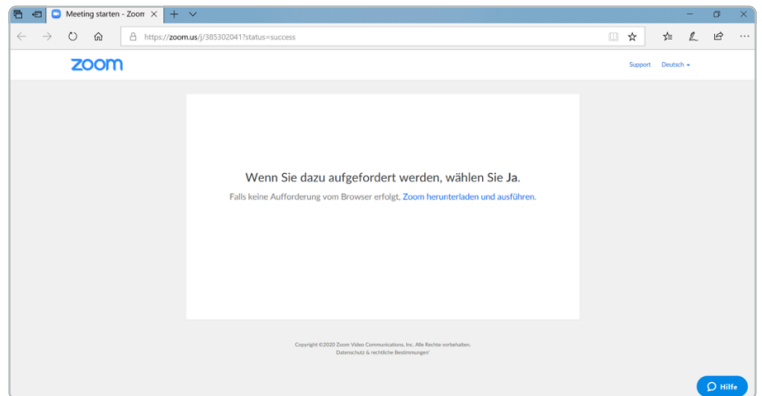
Meeting starten - Zoom

https://zoom.us/j/385302041?status=success

zoom

Support Deutsch

Wenn Sie dazu aufgefordert werden, wählen Sie Ja.

Falls keine Aufforderung vom Browser erfolgt, Zoom herunterladen und ausführen.

Copyright ©2020 Zoom Video Communications, Inc. Alle Rechte vorbehalten.
Datenschutz & rechtliche Bestimmungen

Hilfe